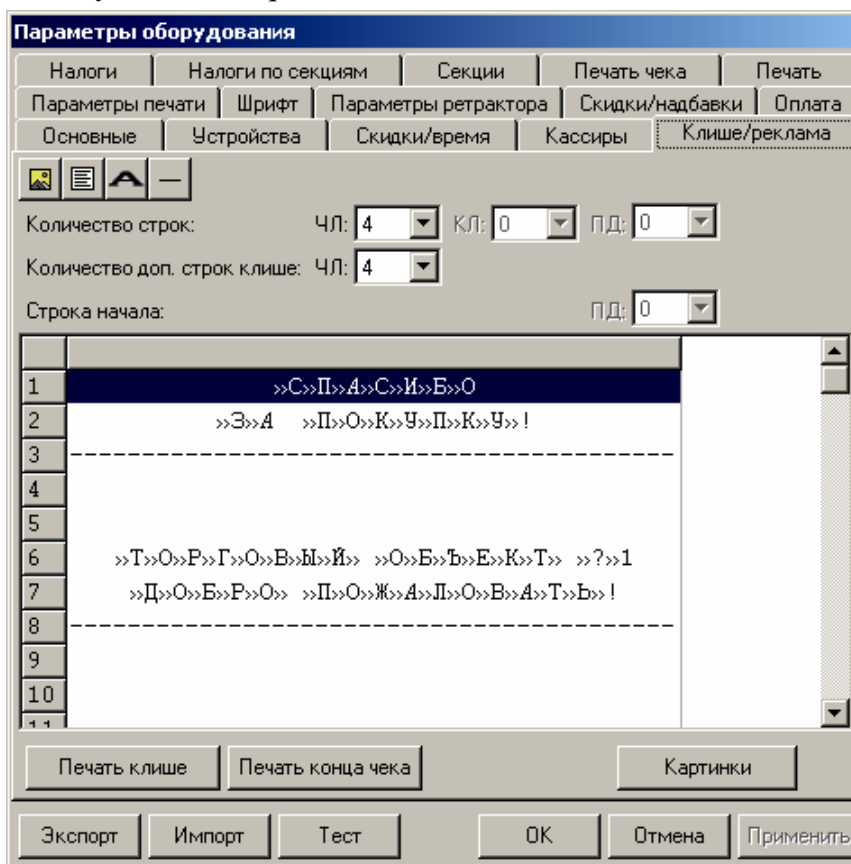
Параметры оборудования

Налоги | Налоги по секциям | Секции | Печать чека | Печать
Параметры печати | Шрифт | Параметры ретрактора | Скидки/надбавки | Оплата
Основные | Устройства | Скидки/время | Кассиры | Клише/реклама

Количество строк: ЧЛ: 4 КЛ: 0 ПД: 0
Количество доп. строк клише: ЧЛ: 4
Строка начала: ПД: 0

1 ››С››П››А››С››И››Б››О
2 ››Э››А ››П››О››К››У››П››К››У››!
3 ------------------------------------------
4
5
6 ››Т››О››Р››Г››О››В››Ы››Й›› ››О››Б››Ъ››Е››К››Т›› ››?››1
7 ››Д››О››Б››Р››О›› ››П››О››Ж››А››Л››О››В››А››Т››Ь››!
8 ------------------------------------------
9
10
11

Печать клише | Печать конца чека | Картинки

Экспорт | Импорт | Тест | OK | Отмена | Применить